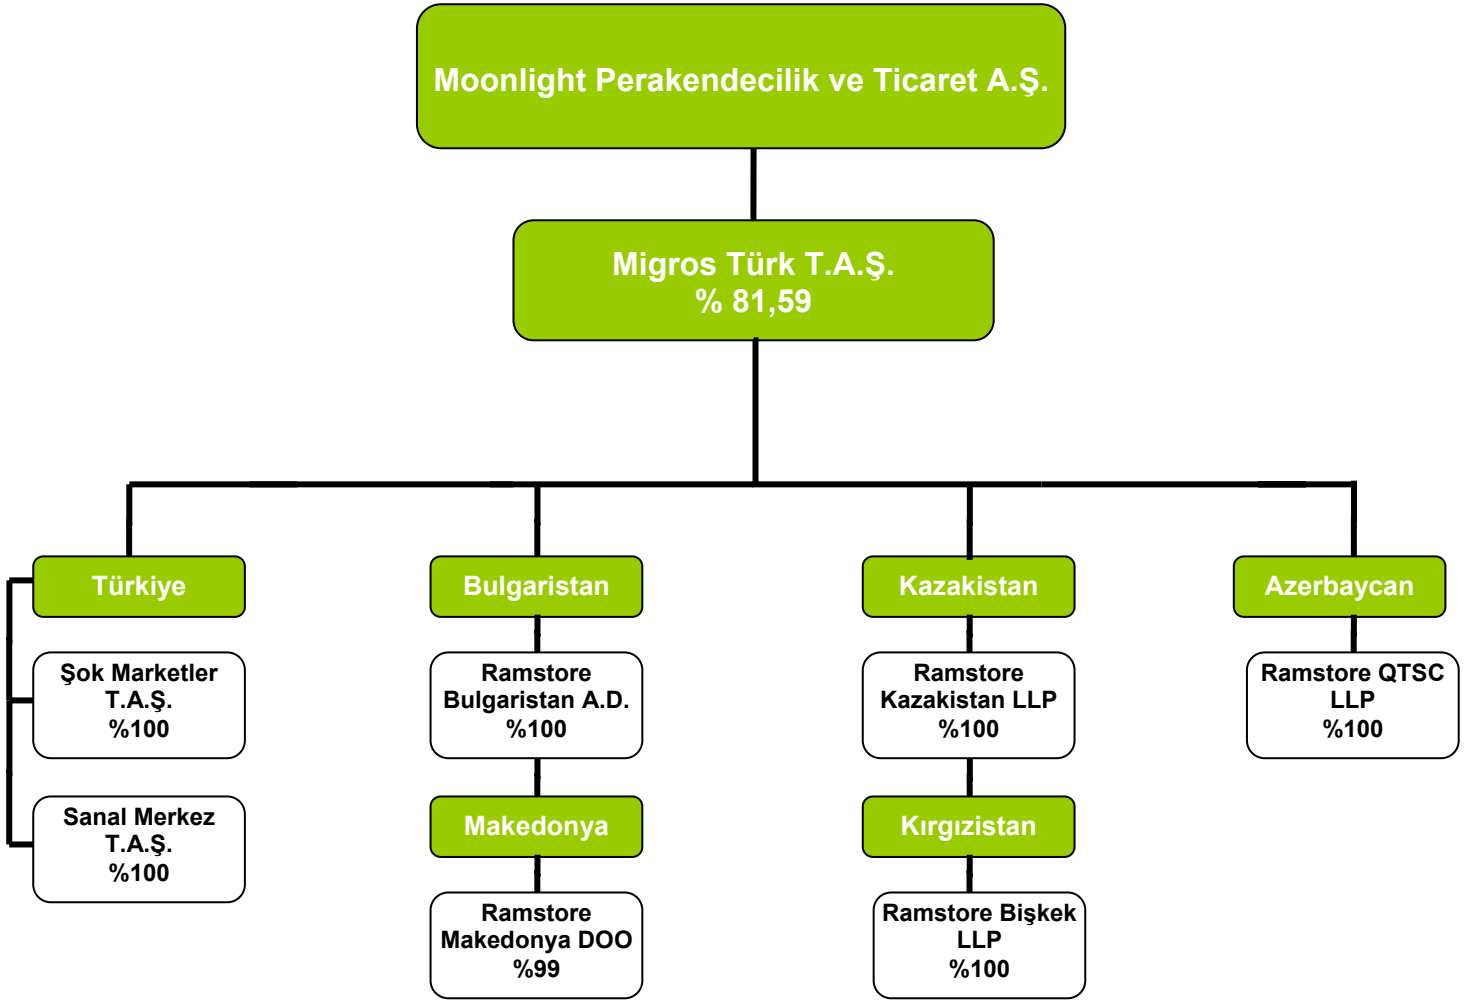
Moonlight Perakendecilik ve Ticaret A.Ş.

Migros Türk T.A.Ş.
% 81,59

Türkiye

Şok Marketler
T.A.Ş.
%100

Sanal Merkez
T.A.Ş.
%100

Bulgaristan

Ramstore
Bulgaristan A.D.
%100

Makedonya

Ramstore
Makedonya DOO
%99

Kazakistan

Ramstore
Kazakistan LLP
%100

Kırgızistan

Ramstore Bişkek
LLP
%100

Azerbaycan

Ramstore QTSC
LLP
%100